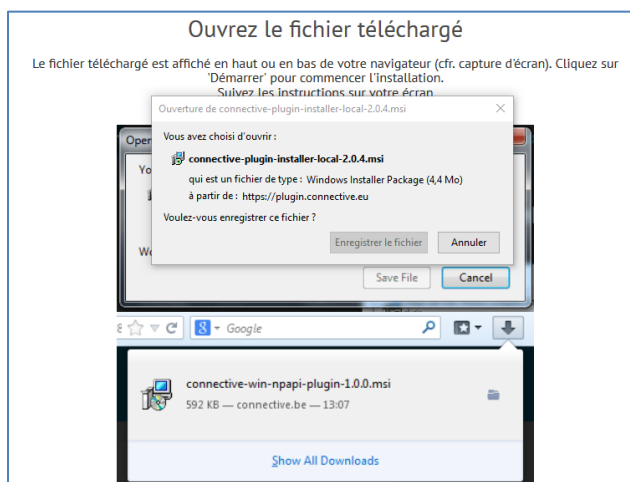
Ouvrez le fichier téléchargé

Le fichier téléchargé est affiché en haut ou en bas de votre navigateur (cfr. capture d'écran). Cliquez sur 'Démarrer' pour commencer l'installation.
Suivez les instructions sur votre écran.

Ouverture de connective-plugin-installer-local-2.0.4.msi

Vous avez choisi d'ouvrir :

connective-plugin-installer-local-2.0.4.msi

qui est un fichier de type : Windows Installer Package (4,4 Mo)

à partir de : https://plugin.connective.eu

Voulez-vous enregistrer ce fichier ?

Enregistrer le fichier

Annuler

Oper

Yo

Wo

Save File

Cancel

Google

connective-win-npapi-plugin-1.0.0.msi

592 KB — connective.be — 13:07

Show All Downloads